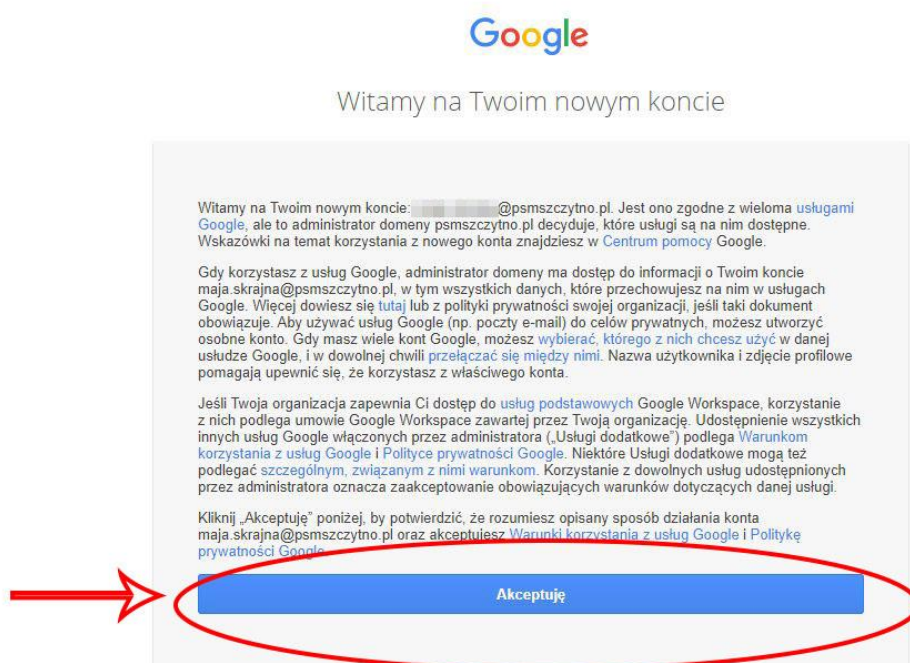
Google

Witamy na Twoim nowym koncie

Witamy na Twoim nowym koncie: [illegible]@psmszczytno.pl. Jest ono zgodne z wieloma usługami Google, ale to administrator domeny psmszczytno.pl decyduje, które usługi są na nim dostępne. Wskazówki na temat korzystania z nowego konta znajdziesz w Centrum pomocy Google.

Gdy korzystasz z usług Google, administrator domeny ma dostęp do informacji o Twoim koncie maja.skrajna@psmszczytno.pl, w tym wszystkich danych, które przechowujesz na nim w usługach Google. Więcej dowiesz się tutaj lub z polityki prywatności swojej organizacji, jeśli taki dokument obowiązuje. Aby używać usług Google (np. poczty e-mail) do celów prywatnych, możesz utworzyć osobne konto. Gdy masz wiele kont Google, możesz wybierać, którego z nich chcesz użyć w danej usłudze Google, i w dowolnej chwili przełączać się między nimi. Nazwa użytkownika i zdjęcie profilowe pomagają upewnić się, że korzystasz z właściwego konta.

Jeśli Twoja organizacja zapewnia Ci dostęp do usług podstawowych Google Workspace, korzystanie z nich podlega umowie Google Workspace zawartej przez Twoją organizację. Udostępnienie wszystkich innych usług Google włączonych przez administratora („Usługi dodatkowe") podlega Warunkom korzystania z usług Google i Polityce prywatności Google. Niektóre Usługi dodatkowe mogą też podlegać szczególnym, związanym z nimi warunkom. Korzystanie z dowolnych usług udostępnionych przez administratora oznacza zaakceptowanie obowiązujących warunków dotyczących danej usługi.

Kliknij „Akceptuję" poniżej, by potwierdzić, że rozumiesz opisany sposób działania konta maja.skrajna@psmszczytno.pl oraz akceptujesz Warunki korzystania z usług Google i Politykę prywatności Google.

Akceptuję